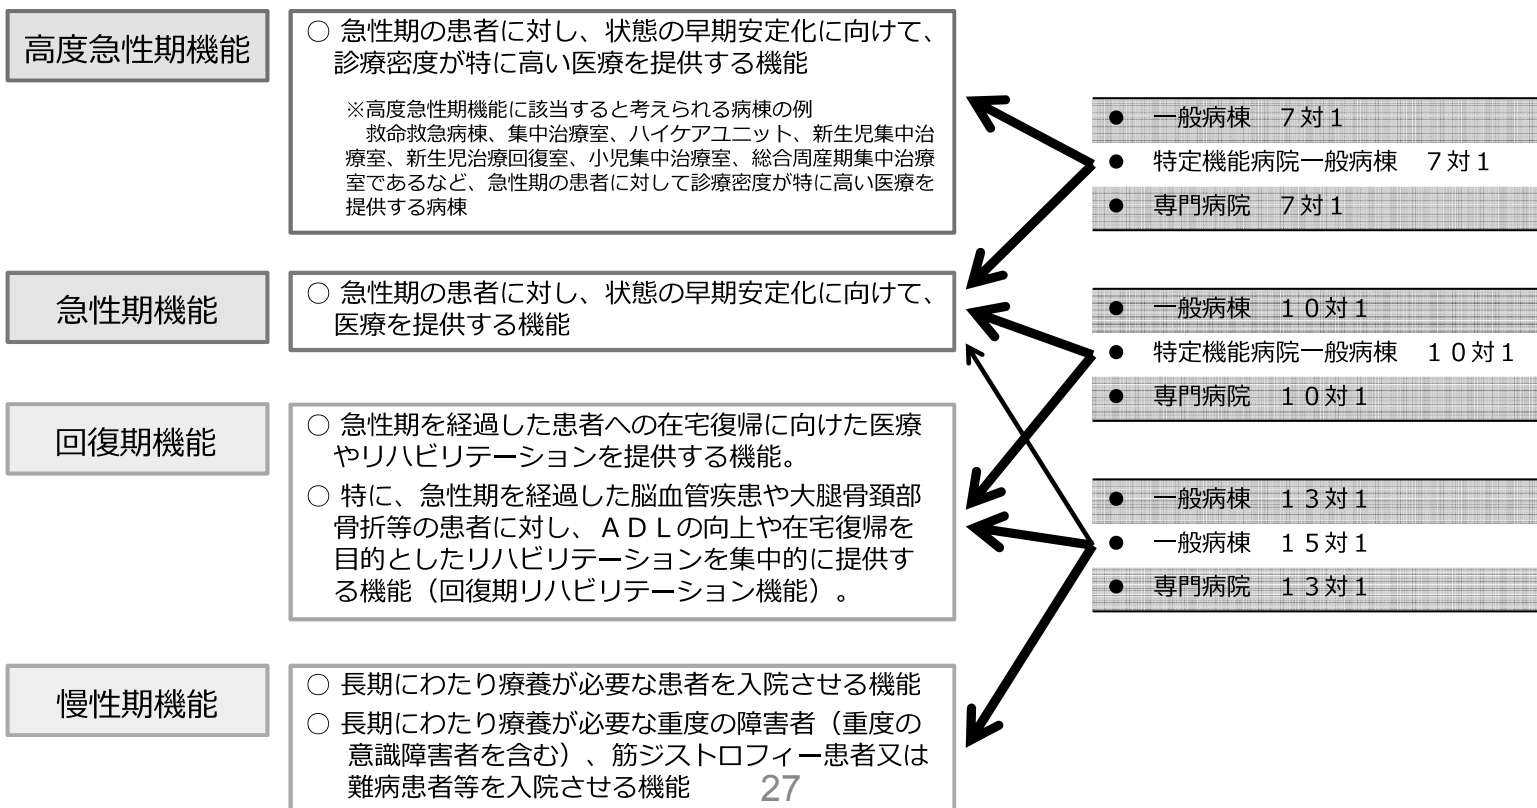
高度急性期機能

○ 急性期の患者に対し、状態の早期安定化に向けて、診療密度が特に高い医療を提供する機能

※高度急性期機能に該当すると考えられる病棟の例
救命救急病棟、集中治療室、ハイケアユニット、新生児集中治療室、新生児治療回復室、小児集中治療室、総合周産期集中治療室であるなど、急性期の患者に対して診療密度が特に高い医療を提供する病棟

● 一般病棟 7対1
● 特定機能病院一般病棟 7対1
● 専門病院 7対1

急性期機能

○ 急性期の患者に対し、状態の早期安定化に向けて、医療を提供する機能

● 一般病棟 10対1
● 特定機能病院一般病棟 10対1
● 専門病院 10対1

回復期機能

○ 急性期を経過した患者への在宅復帰に向けた医療やリハビリテーションを提供する機能。
○ 特に、急性期を経過した脳血管疾患や大腿骨頚部骨折等の患者に対し、ADLの向上や在宅復帰を目的としたリハビリテーションを集中的に提供する機能（回復期リハビリテーション機能）。

● 一般病棟 13対1
● 一般病棟 15対1
● 専門病院 13対1

慢性期機能

○ 長期にわたり療養が必要な患者を入院させる機能
○ 長期にわたり療養が必要な重度の障害者（重度の意識障害者を含む）、筋ジストロフィー患者又は難病患者等を入院させる機能

27